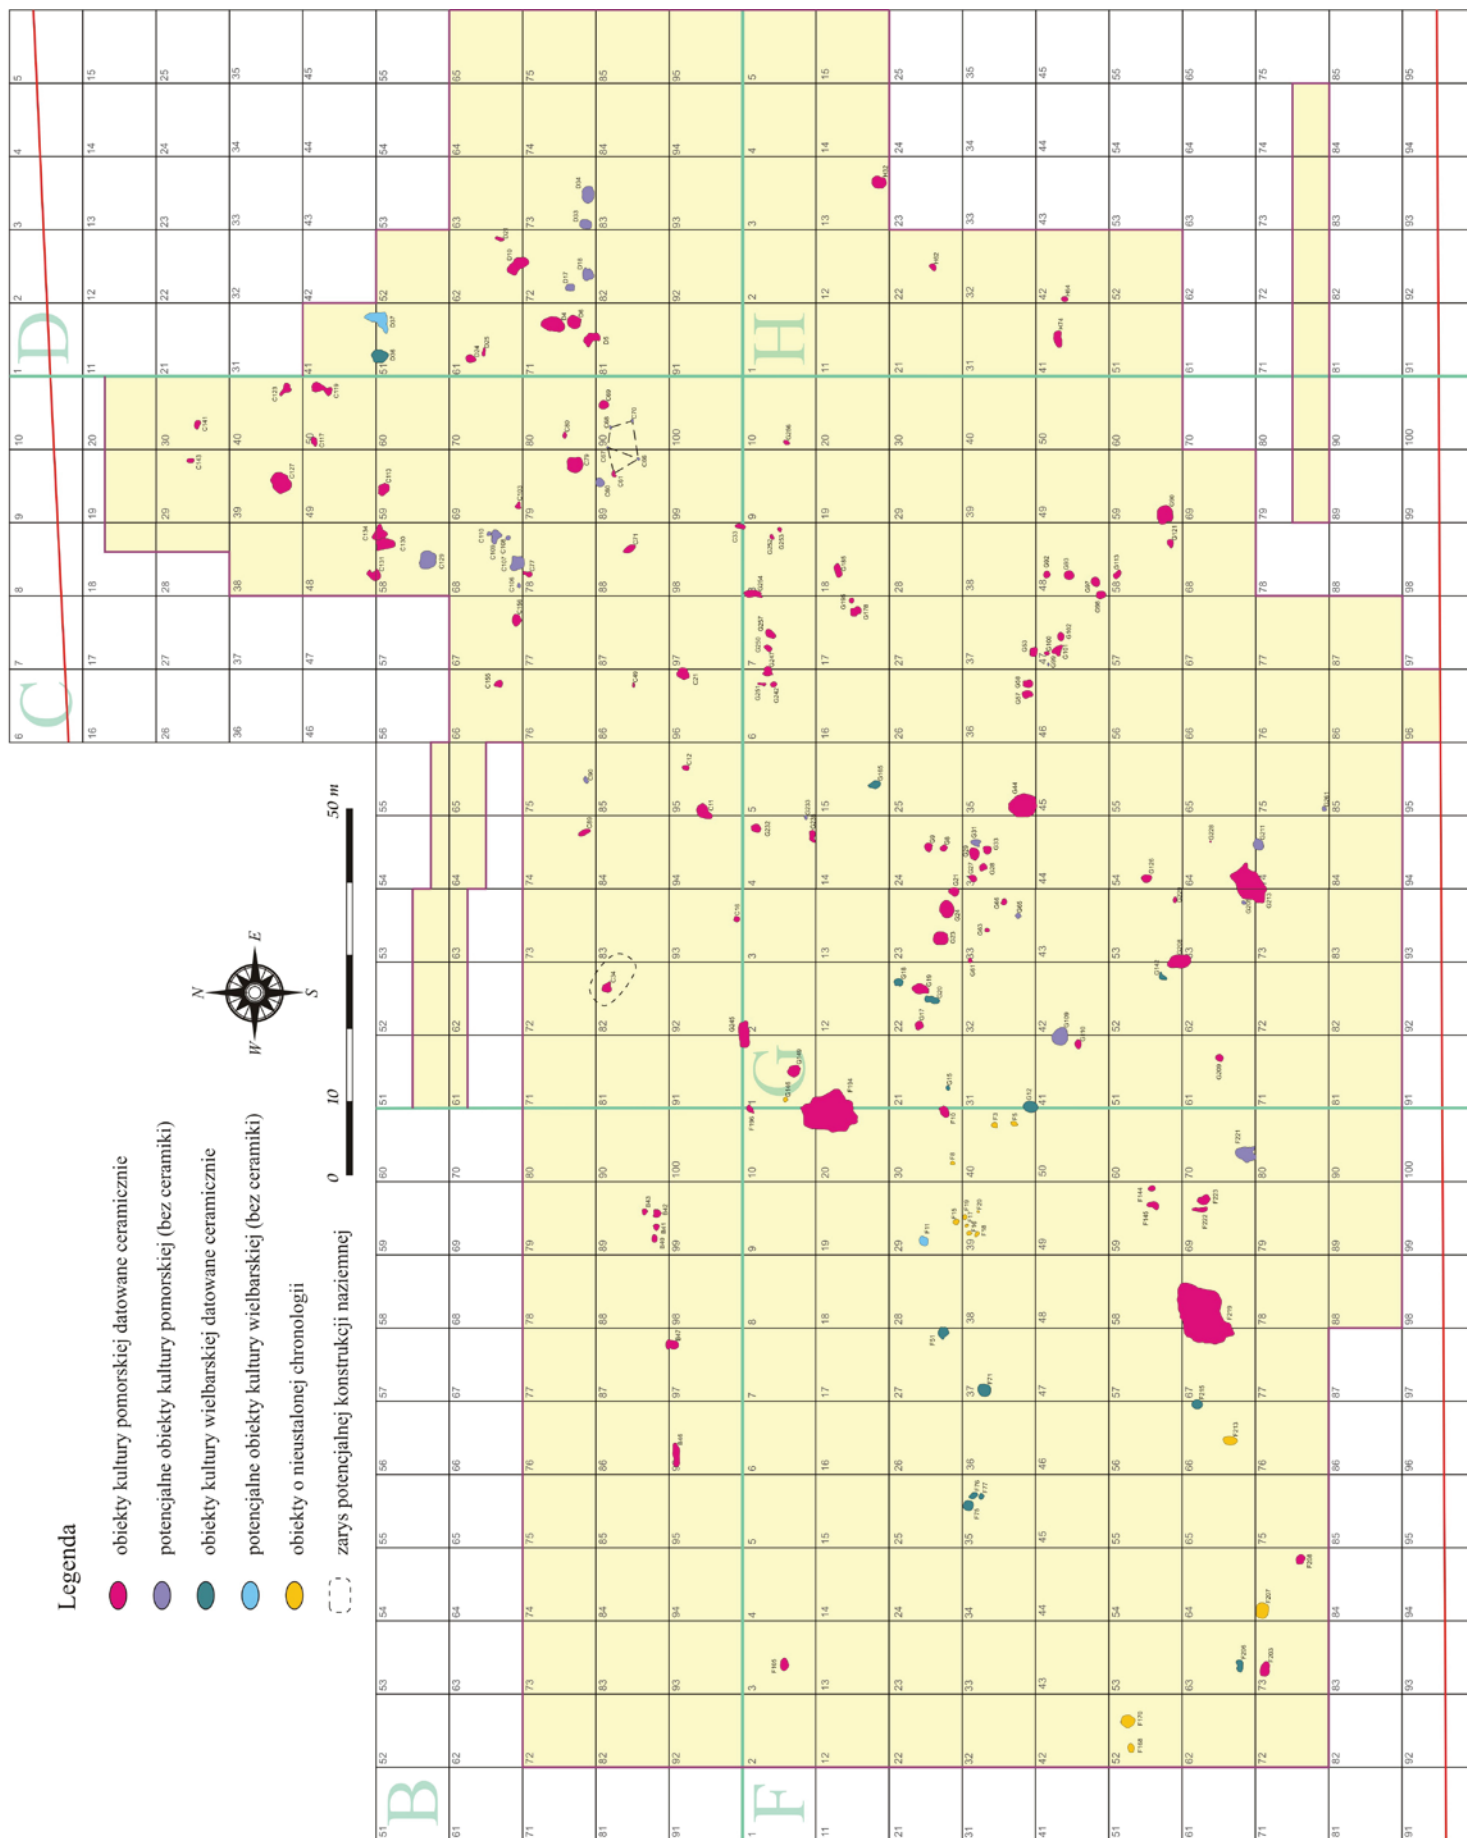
Legenda

obiekty kultury pomorskiej datowane ceramicznie

potencjalne obiekty kultury pomorskiej (bez ceramiki)

obiekty kultury wielbarskiej datowane ceramicznie

potencjalne obiekty kultury wielbarskiej (bez ceramiki)

obiekty o nieustalonej chronologii

zarys potencjalnej konstrukcji naziemnej

N E S W

0 10 50 m

B C D F G H